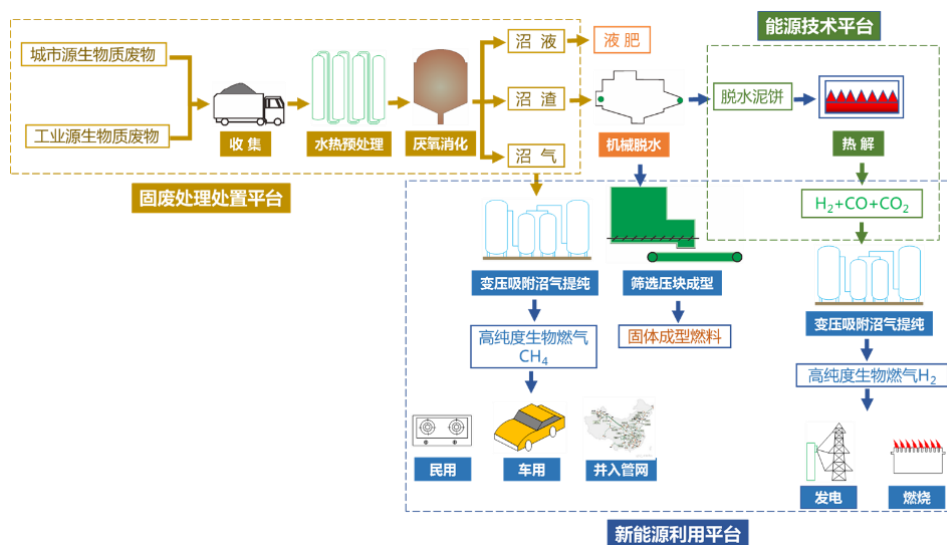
能源技术平台

城市源生物质废物

工业源生物质废物

收 集

水热预处理

厌氧消化

沼 液

液 肥

沼 渣

机械脱水

脱水泥饼

热 解

沼 气

固废处理处置平台

$H_2+CO+CO_2$

变压吸附沼气提纯

筛选压块成型

高纯度生物燃气 $CH_4$

固体成型燃料

变压吸附沼气提纯

高纯度生物燃气$H_2$

民用

车用

并入管网

发电

燃烧

新能源利用平台